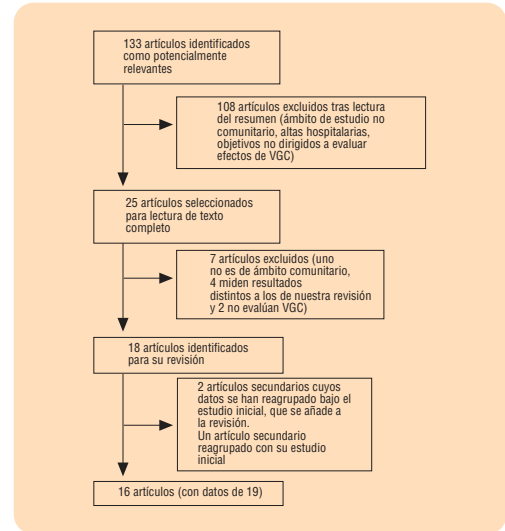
133 artículos identificados como potencialmente relevantes

108 artículos excluidos tras lectura del resumen (ámbito de estudio no comunitario, altas hospitalarias, objetivos no dirigidos a evaluar efectos de VGC)

25 artículos seleccionados para lectura de texto completo

7 artículos excluidos (uno no es de ámbito comunitario, 4 miden resultados distintos a los de nuestra revisión y 2 no evalúan VGC)

18 artículos identificados para su revisión

2 artículos secundarios cuyos datos se han reagrupado bajo el estudio inicial, que se añade a la revisión.
Un artículo secundario reagrupado con su estudio inicial

16 artículos (con datos de 19)